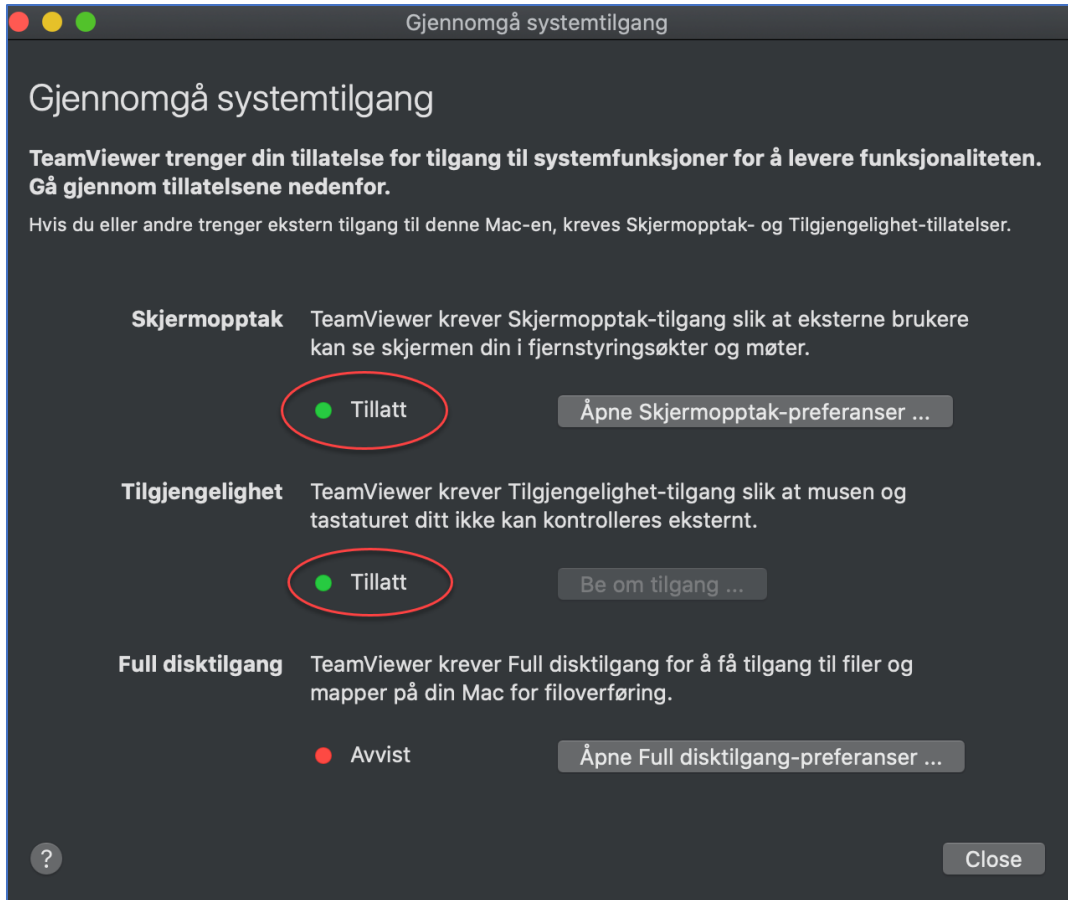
Gjennomgå systemtilgang

Gjennomgå systemtilgang

TeamViewer trenger din tillatelse for tilgang til systemfunksjoner for å levere funksjonaliteten. Gå gjennom tillatelsene nedenfor.

Hvis du eller andre trenger ekstern tilgang til denne Mac-en, kreves Skjermopptak- og Tilgjengelighet-tillatelser.

Skjermopptak
TeamViewer krever Skjermopptak-tilgang slik at eksterne brukere kan se skjermen din i fjernstyringsøkter og møter.

Tillatt
Åpne Skjermopptak-preferanser ...

Tilgjengelighet
TeamViewer krever Tilgjengelighet-tilgang slik at musen og tastaturet ditt ikke kan kontrolleres eksternt.

Tillatt
Be om tilgang ...

Full disktilgang
TeamViewer krever Full disktilgang for å få tilgang til filer og mapper på din Mac for filoverføring.

Avvist
Åpne Full disktilgang-preferanser ...

?
Close